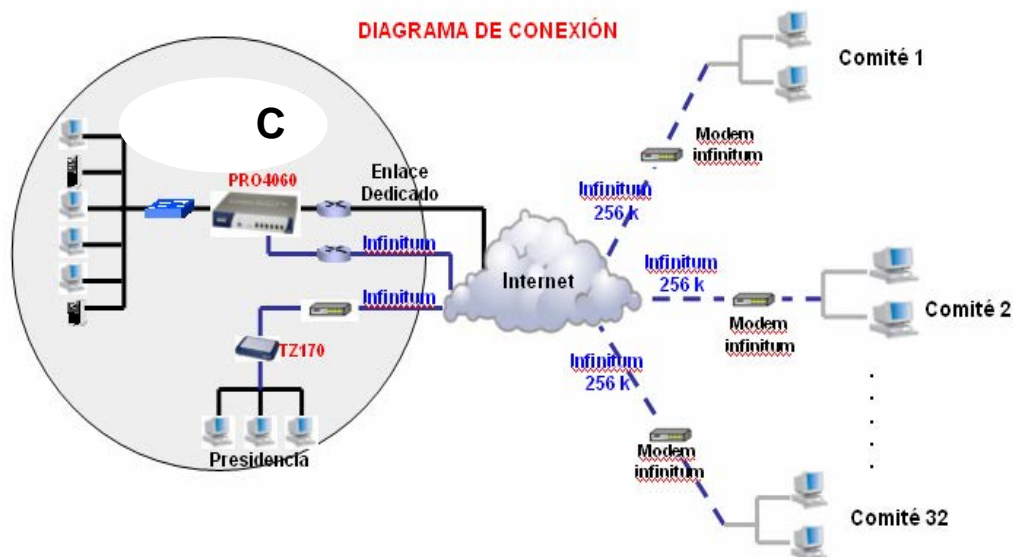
DIAGRAMA DE CONEXIÓN

C

PRO4060

Enlace Dedicado

Infinitum

Infinitum

TZ170

Presidencia

Internet

Modem infinitum

Infinitum 256 k

Comité 1

Infinitum 256 k

Modem infinitum

Comité 2

Infinitum 256 k

Modem infinitum

Comité 32